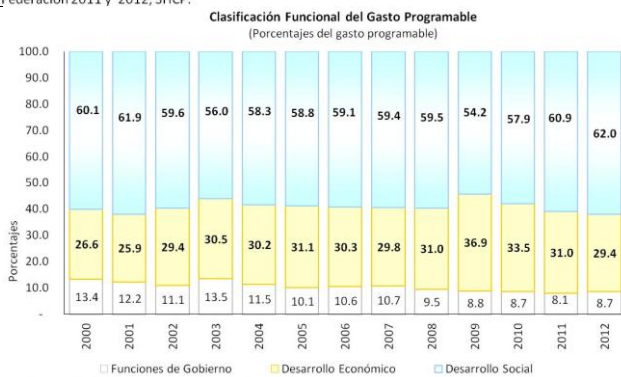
Federación 2011 y 2012, SHCP.

Clasificación Funcional del Gasto Programable
(Porcentajes del gasto programable)

Porcentajes

100.0
90.0
80.0
70.0
60.0
50.0
40.0
30.0
20.0
10.0
-

| | 2000 | 2001 | 2002 | 2003 | 2004 | 2005 | 2006 | 2007 | 2008 | 2009 | 2010 | 2011 | 2012 |
|---|---|---|---|---|---|---|---|---|---|---|---|---|---|
| Desarrollo Social | 60.1 | 61.9 | 59.6 | 56.0 | 58.3 | 58.8 | 59.1 | 59.4 | 59.5 | 54.2 | 57.9 | 60.9 | 62.0 |
| Desarrollo Económico | 26.6 | 25.9 | 29.4 | 30.5 | 30.2 | 31.1 | 30.3 | 29.8 | 31.0 | 36.9 | 33.5 | 31.0 | 29.4 |
| Funciones de Gobierno | 13.4 | 12.2 | 11.1 | 13.5 | 11.5 | 10.1 | 10.6 | 10.7 | 9.5 | 8.8 | 8.7 | 8.1 | 8.7 |

Funciones de Gobierno   Desarrollo Económico   Desarrollo Social